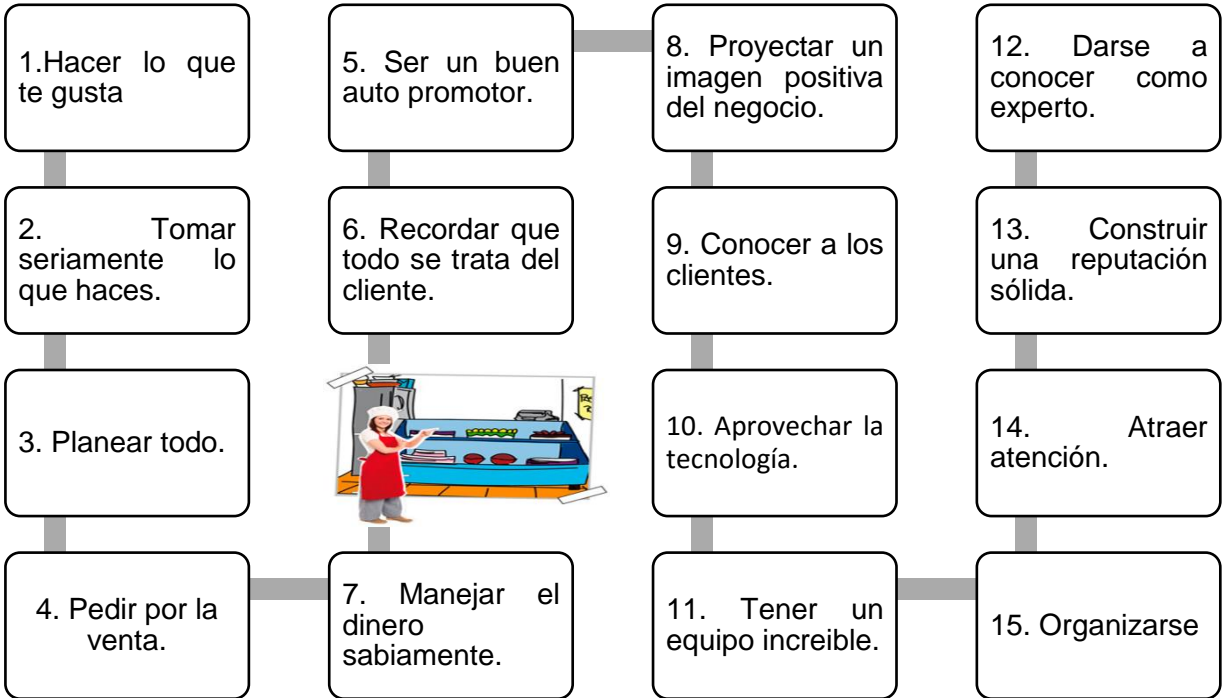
1.Hacer lo que te gusta

2. Tomar seriamente lo que haces.

3. Planear todo.

4. Pedir por la venta.

5. Ser un buen auto promotor.

6. Recordar que todo se trata del cliente.

7. Manejar el dinero sabiamente.

8. Proyectar un imagen positiva del negocio.

9. Conocer a los clientes.

10. Aprovechar la tecnología.

11. Tener un equipo increible.

12. Darse a conocer como experto.

13. Construir una reputación sólida.

14. Atraer atención.

15. Organizarse